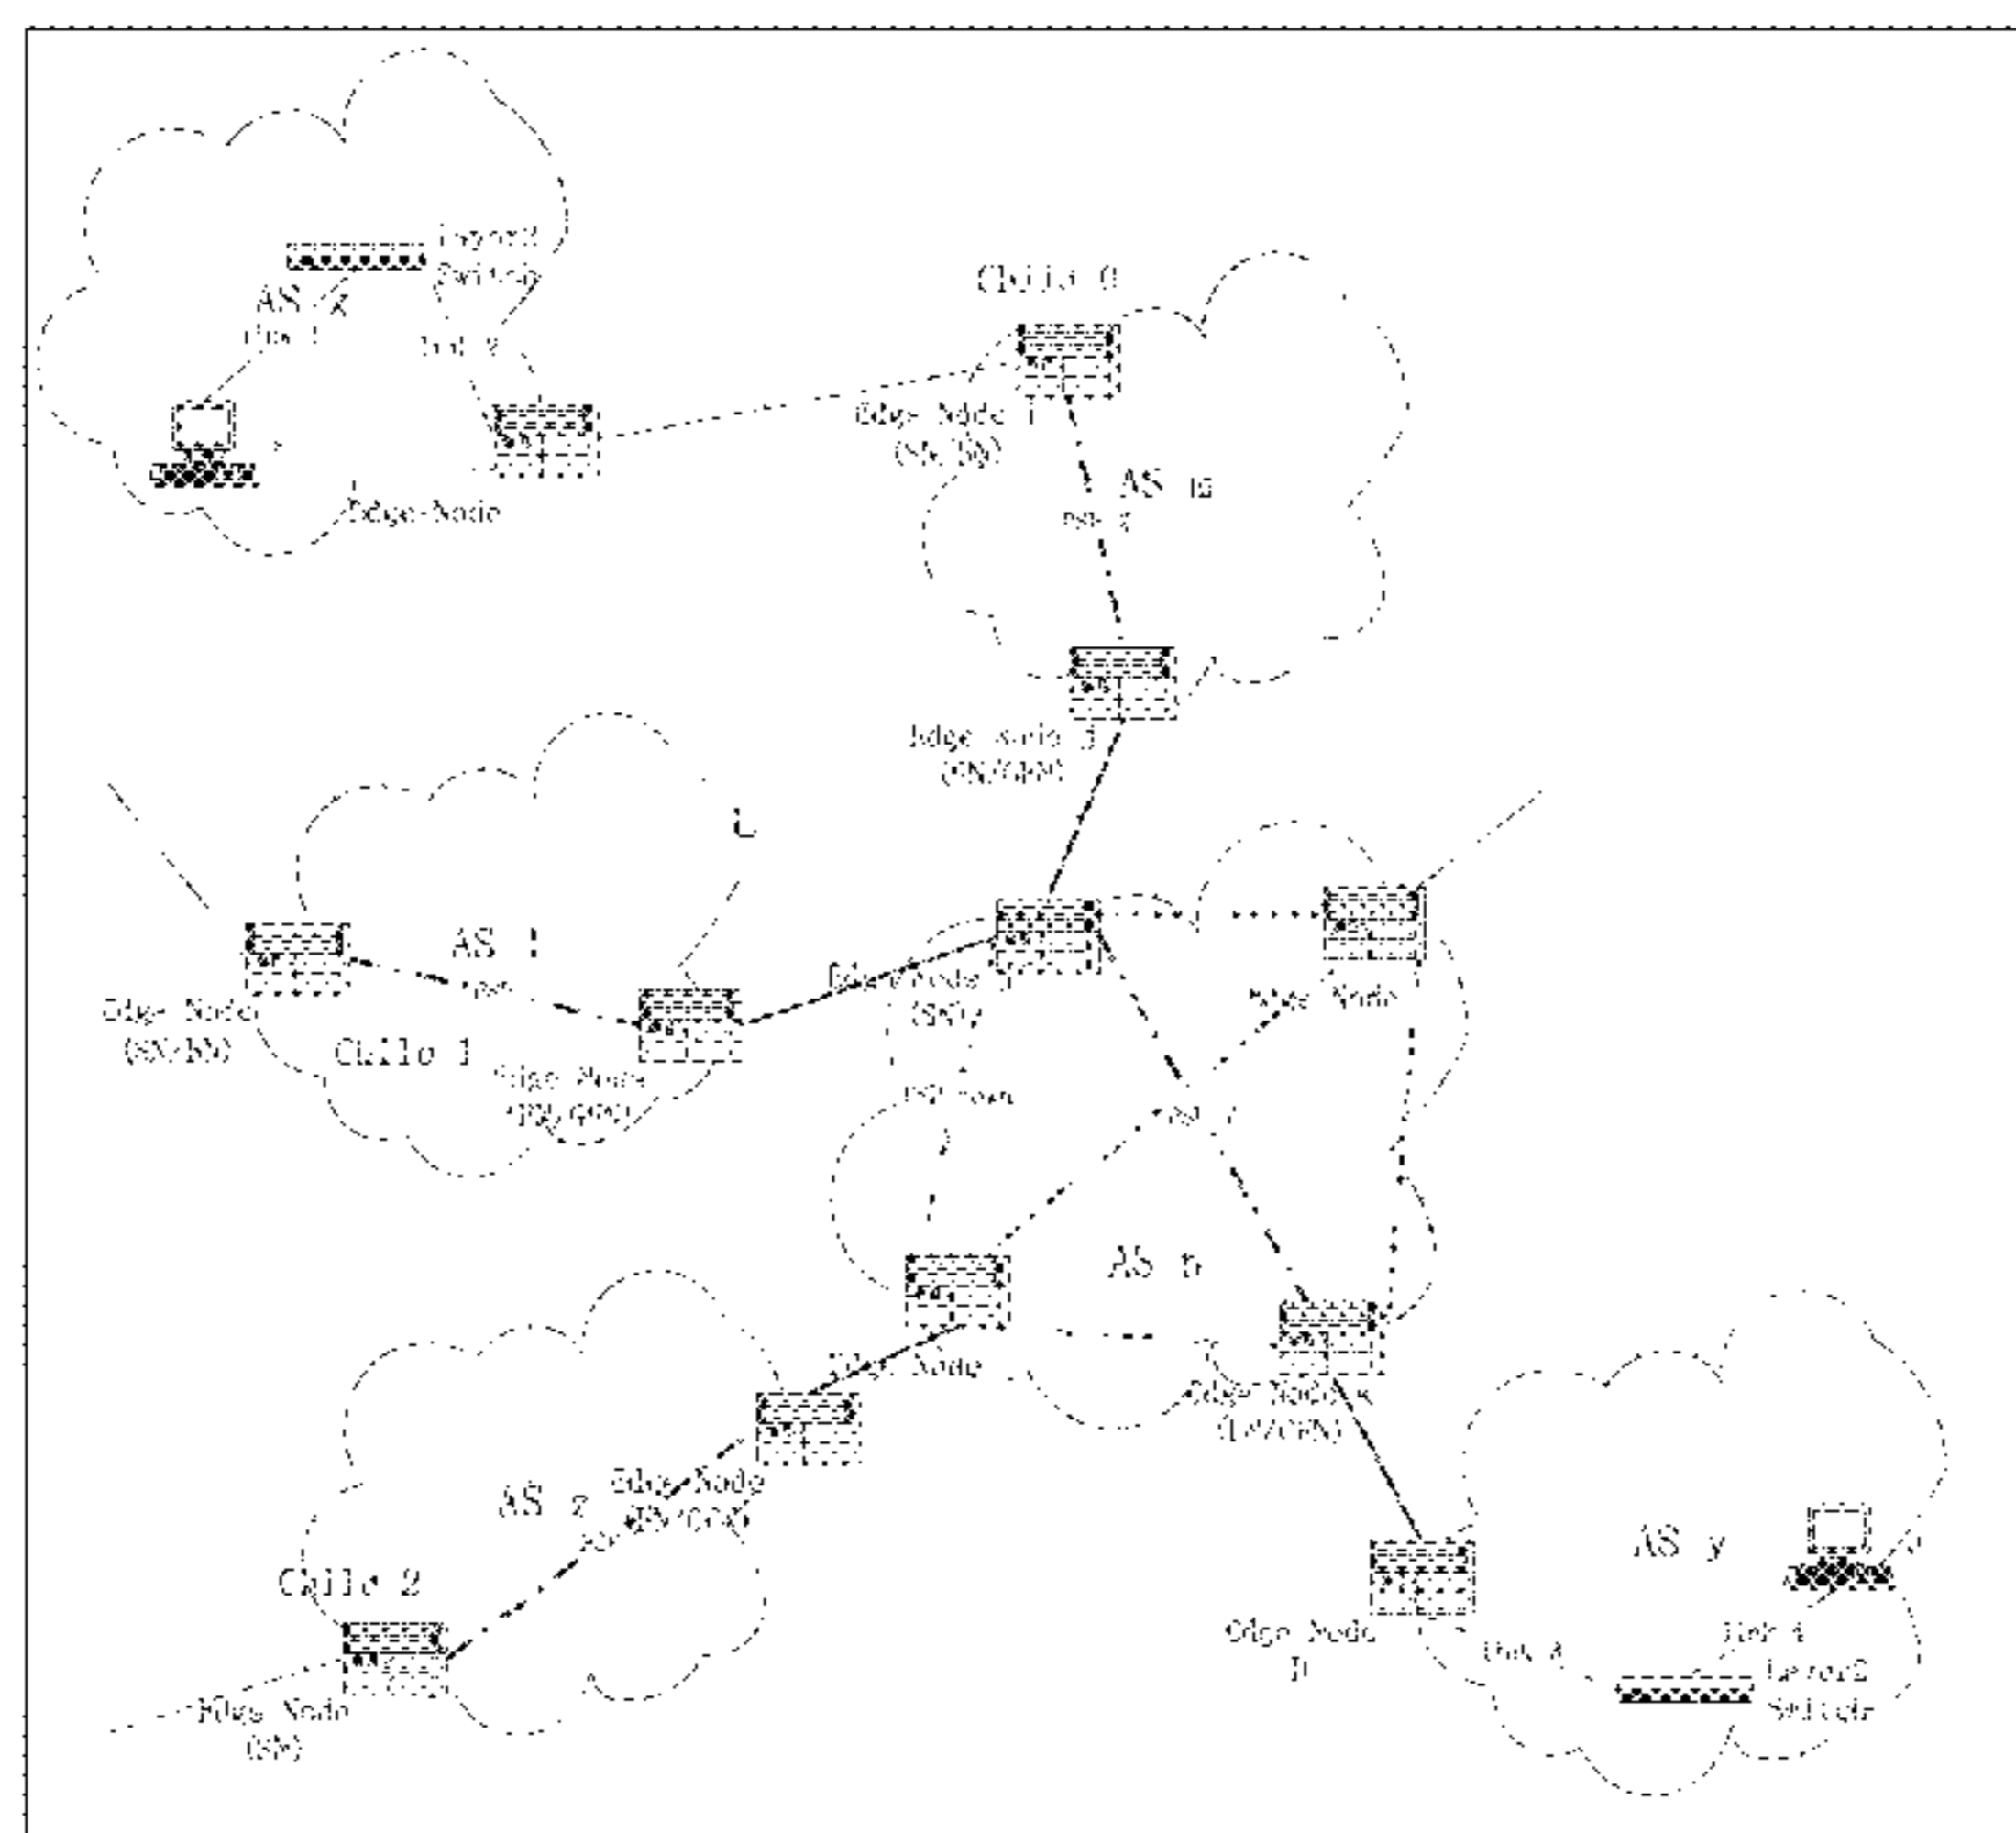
Layer2 Switch

AS x

Lnk 1

Lnk 2

Edge-Node

Cillo 0

Edge Node 1 (SN/BN)

AS m

Edge Node 3 (SN/GBN)

L

AS 1

Edge Node (SN/BN)

Cillo 1

Edge Node (SN/GBN)

Edge Node 1 (SN)

Edge Node

AS n

Edge Node

Edge Node K (LN/GBN)

AS z

Edge Node (SN/GBN)

Cillo 2

Edge Node (SN)

Edge Node B

AS y

Lnk 3

Lnk 4

Layer2 Switch